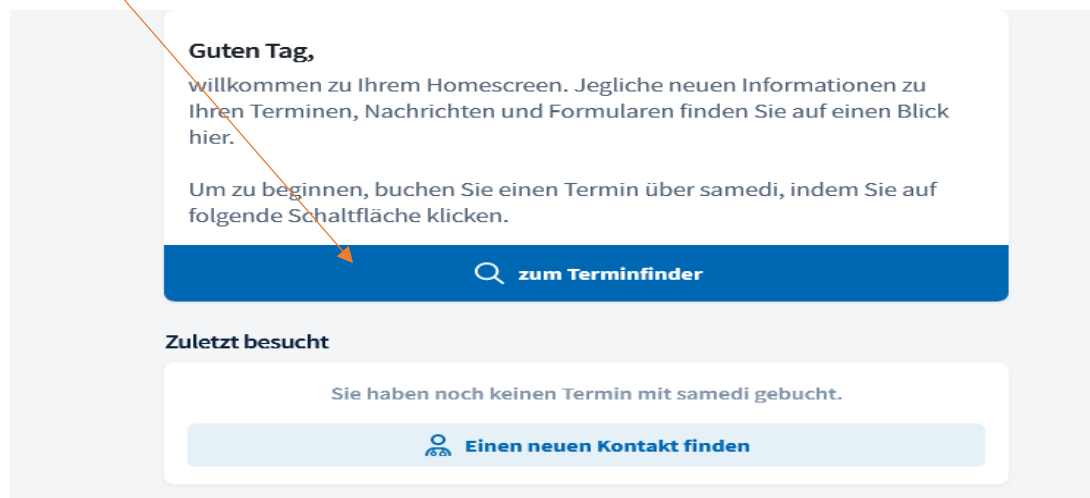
Guten Tag,

willkommen zu Ihrem Homescreen. Jegliche neuen Informationen zu Ihren Terminen, Nachrichten und Formularen finden Sie auf einen Blick hier.

Um zu beginnen, buchen Sie einen Termin über samedi, indem Sie auf folgende Schaltfläche klicken.

zum Terminfinder

Zuletzt besucht

Sie haben noch keinen Termin mit samedi gebucht.

Einen neuen Kontakt finden